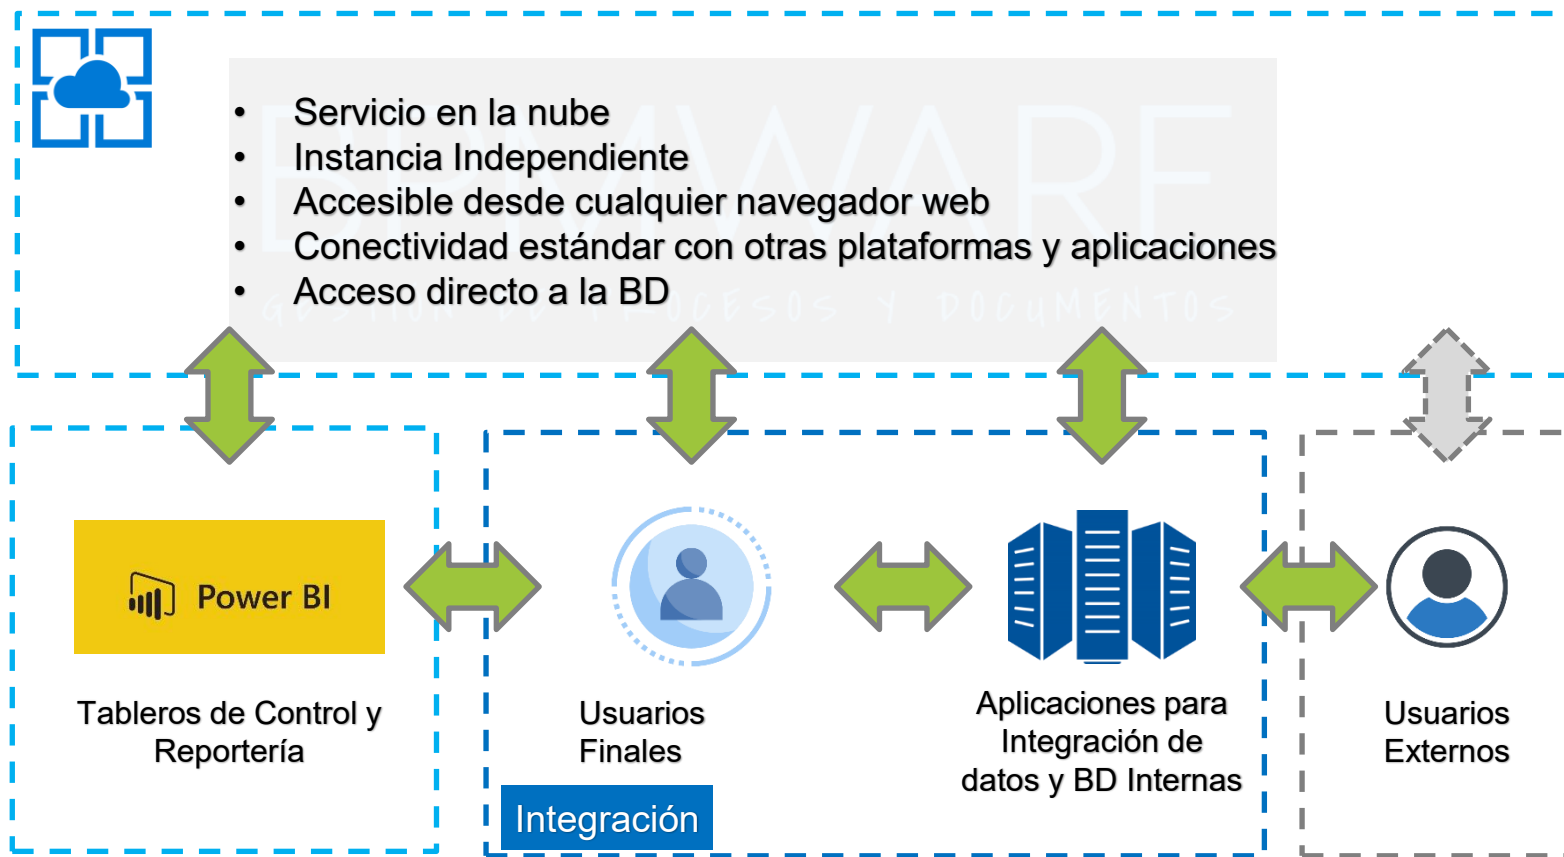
- Servicio en la nube
- Instancia Independiente
- Accesible desde cualquier navegador web
- Conectividad estándar con otras plataformas y aplicaciones
- Acceso directo a la BD

BPMWARE
GESTIÓN DE PROCESOS Y DOCUMENTOS

Power BI

Tableros de Control y Reportería

Usuarios Finales

Aplicaciones para Integración de datos y BD Internas

Usuarios Externos

Integración